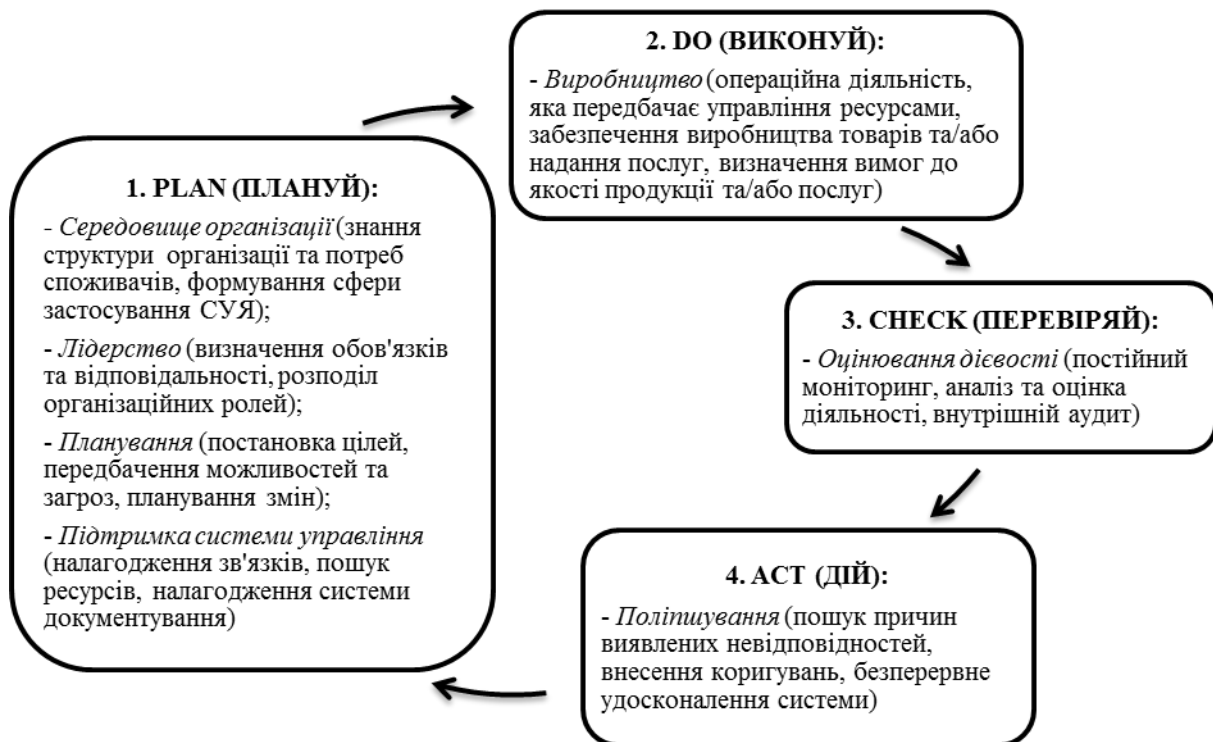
1. PLAN (ПЛАНУЙ):

- *Середовище організації* (знання структури організації та потреб споживачів, формування сфери застосування СУЯ);

- *Лідерство* (визначення обов'язків та відповідальності, розподіл організаційних ролей);

- *Планування* (постановка цілей, передбачення можливостей та загроз, планування змін);

- *Підтримка системи управління* (налагодження зв'язків, пошук ресурсів, налагодження системи документування)

2. DO (ВИКОНУЙ):

- *Виробництво* (операційна діяльність, яка передбачає управління ресурсами, забезпечення виробництва товарів та/або надання послуг, визначення вимог до якості продукції та/або послуг)

3. CHECK (ПЕРЕВІРЯЙ):

- *Оцінювання дієвості* (постійний моніторинг, аналіз та оцінка діяльності, внутрішній аудит)

4. ACT (ДІЙ):

- *Поліпшування* (пошук причин виявлених невідповідностей, внесення коригувань, безперервне удосконалення системи)